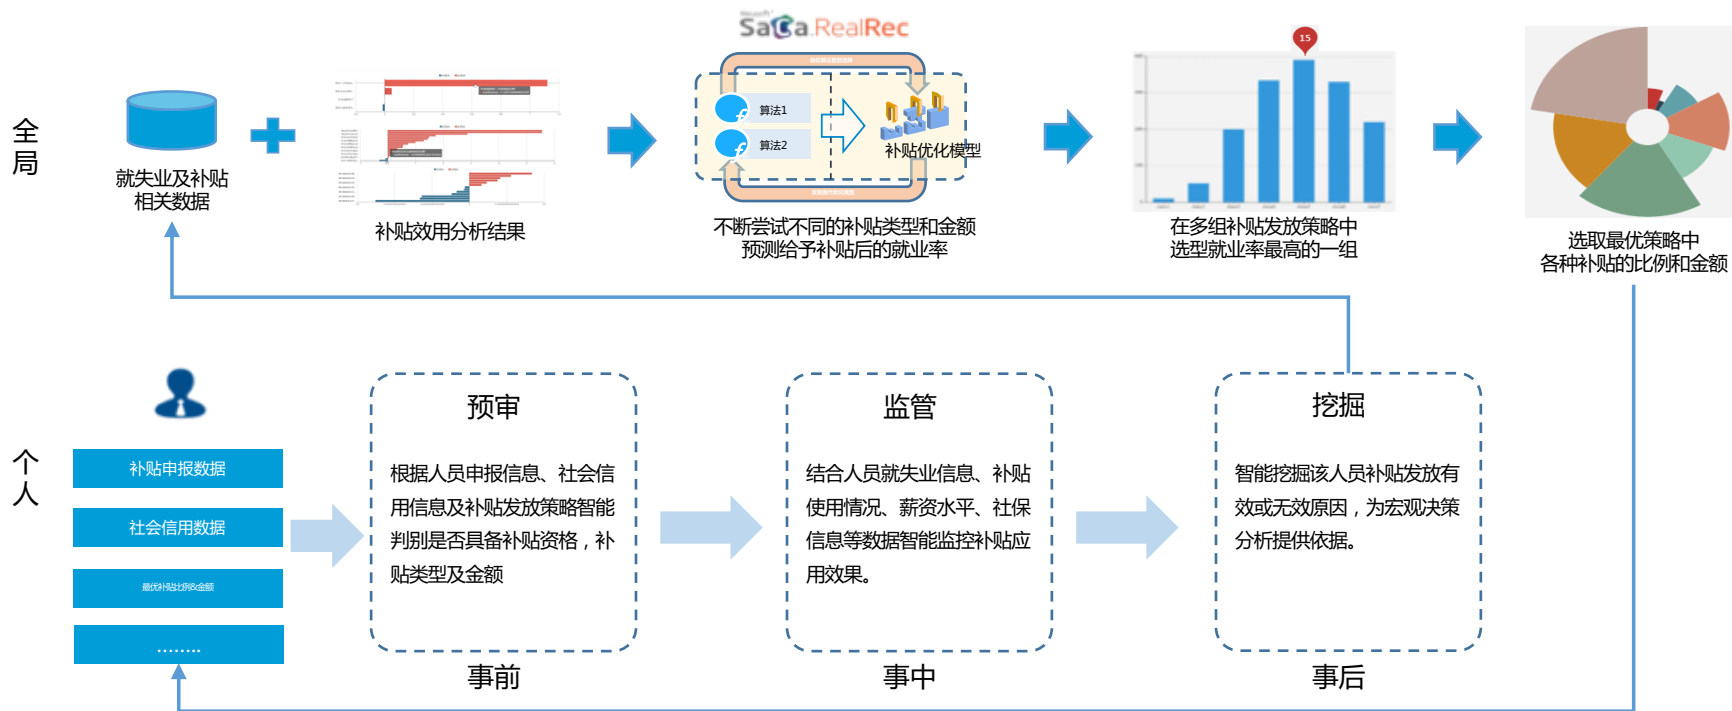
全局

SaCa RealRec

就业及补贴相关数据

补贴效用分析结果

算法1

算法2

补贴优化模型

不断尝试不同的补贴类型和金额预测给予补贴后的就业率

15

在多组补贴发放策略中选型就业率最高的一组

选取最优策略中各种补贴的比例和金额

个人

补贴申报数据

社会信用数据

最优补贴比例&金额

........

预审

根据人员申报信息、社会信用信息及补贴发放策略智能判别是否具备各补贴资格，补贴类型及金额

事前

监管

结合人员就失业信息、补贴使用情况、薪资水平、社保信息等数据智能监控补贴应用效果。

事中

挖掘

智能挖掘该人员补贴发放有效或无效原因，为宏观决策分析提供依据。

事后